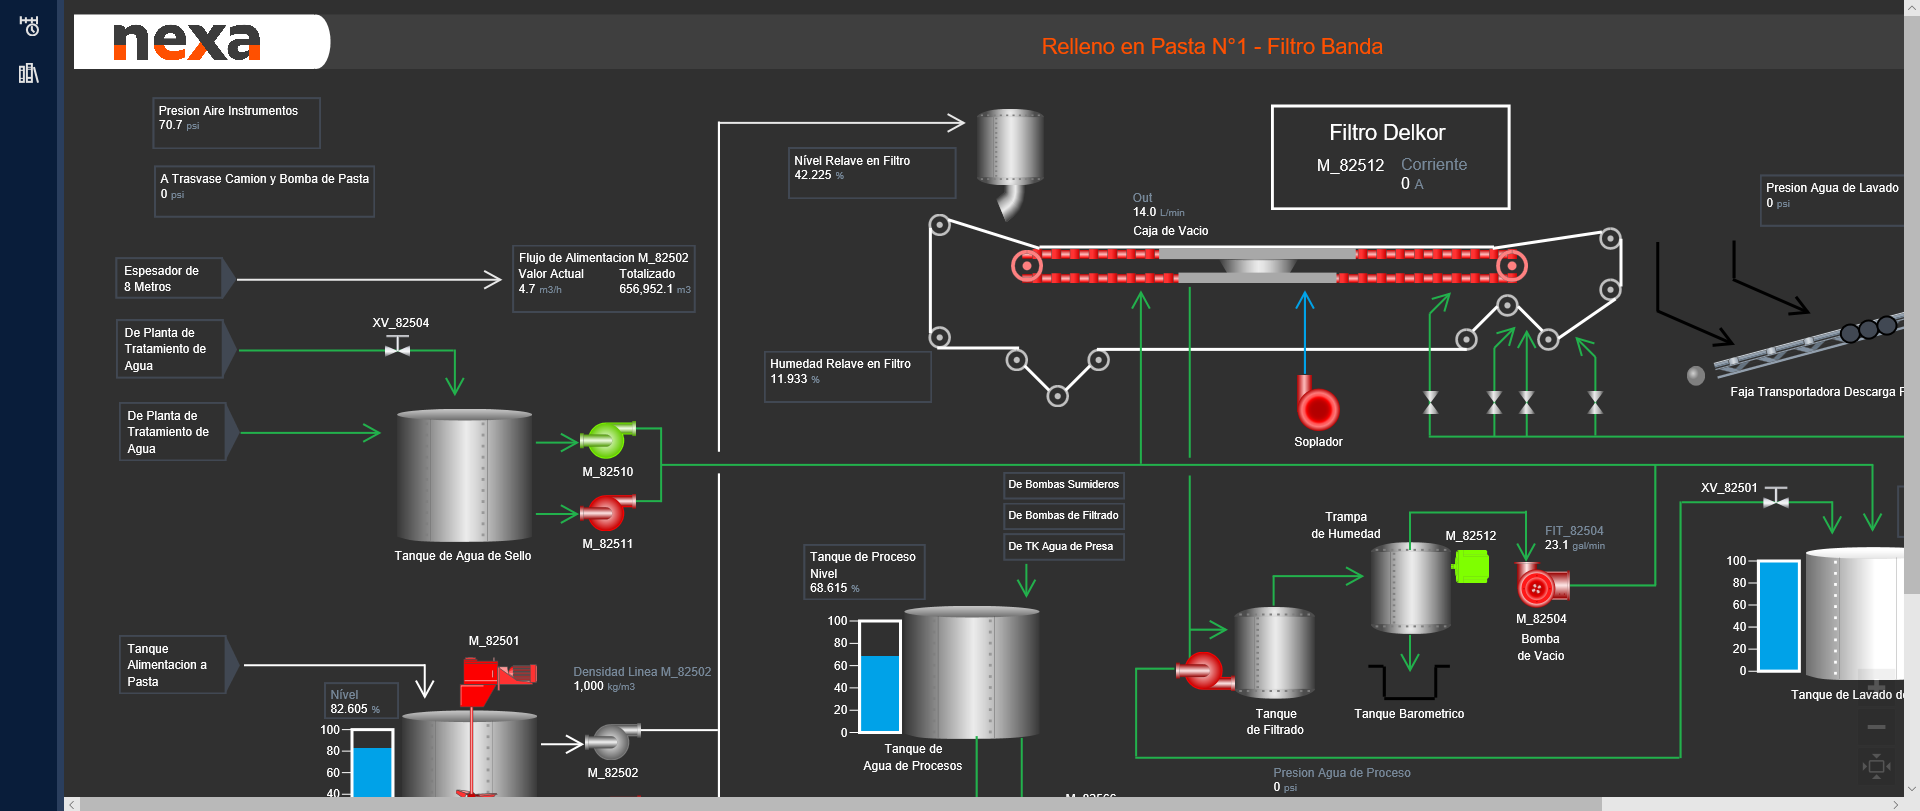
nexa

Relleno en Pasta N°1 - Filtro Banda

Presion Aire Instrumentos
70.7 psi

A Trasvase Camion y Bomba de Pasta
0 psi

Nivel Relave en Filtro
42.225 %

Filtro Delkor
M_82512 Corriente
0 A

Presion Agua de Lavado
0 psi

Out
14.0 L/min
Caja de Vacio

Espesador de 8 Metros

Flujo de Alimentacion M_82502
Valor Actual 4.7 m3/h
Totalizado 656,952.1 m3

De Planta de Tratamiento de Agua

XV_82504

Humedad Relave en Filtro
11.933 %

Soplador

Faja Transportadora Descarga F

De Planta de Tratamiento de Agua

M_82510

M_82511

Tanque de Agua de Sello

De Bombas Sumideros

De Bombas de Filtrado

De TK Agua de Presa

Tanque de Proceso
Nivel
68.615 %

Trampa de Humedad

M_82512

FIT_82504
23.1 gal/min

XV_82501

100
80
60
40
20
0

M_82504
Bomba de Vacio

100
80
60
40
20
0

Tanque de Lavado d

Tanque de Agua de Procesos

Tanque de Filtrado

Tanque Barometrico

Tanque Alimentacion a Pasta

M_82501

Densidad Linea M_82502
1,000 kg/m3

Nivel
82.605 %

100
80
60
40

M_82502

Presion Agua de Proceso
0 psi

M_82566